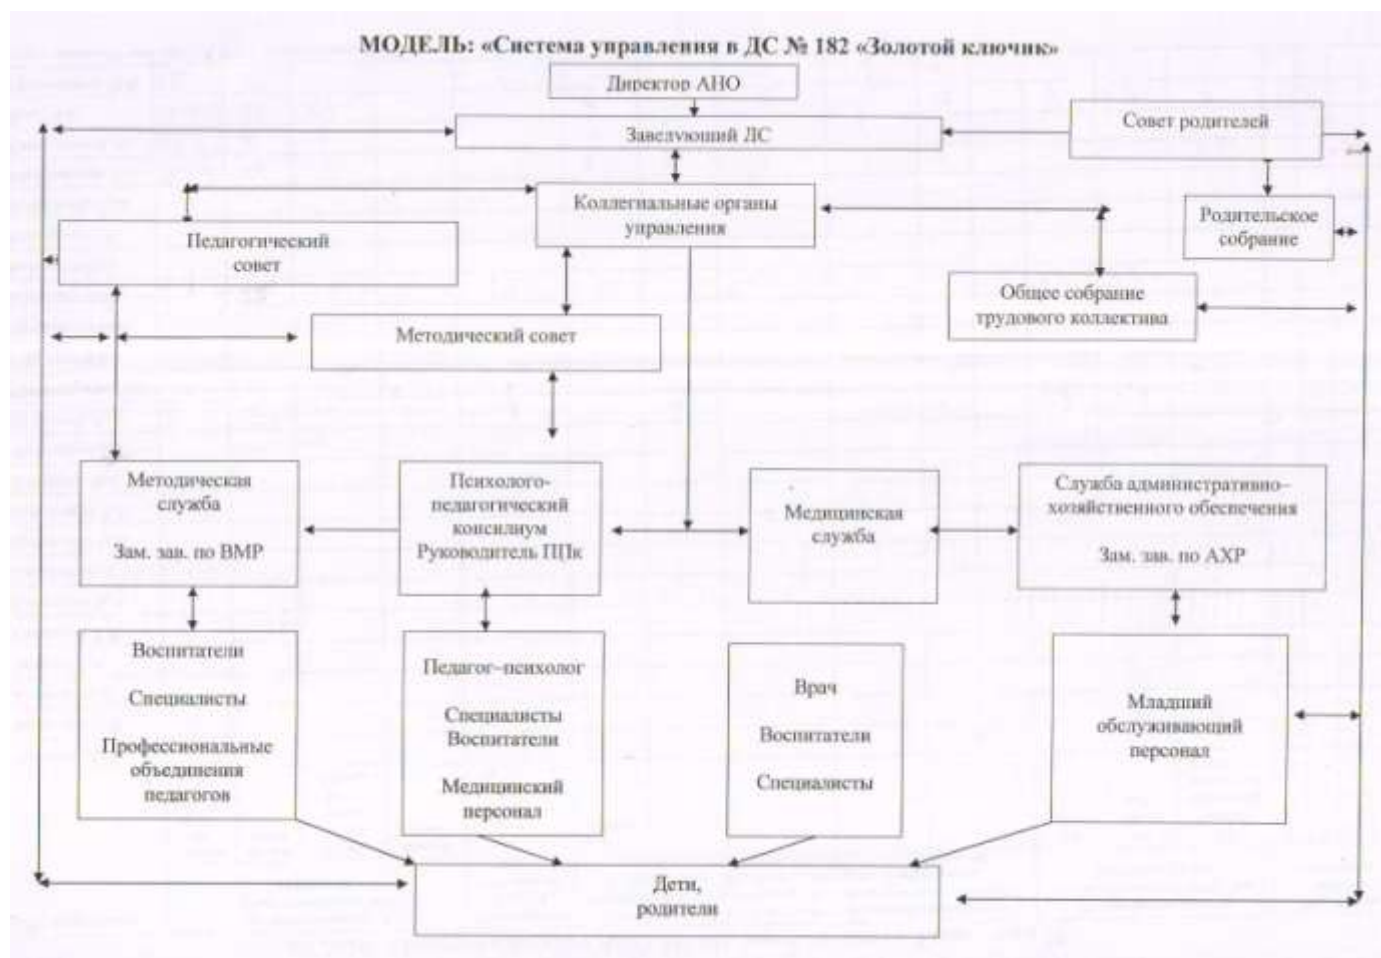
МОДЕЛЬ: «Система управления в ДС № 182 «Золотой ключик»

Директор АНО

Заведующий ДС

Совет родителей

Коллегиальные органы управления

Родительское собрание

Педагогический совет

Общее собрание трудового коллектива

Методический совет

Методическая служба

Зам. зав. по ВМР

Психолого-педагогический консилиум Руководитель ППк

Медицинская служба

Служба административно-хозяйственного обеспечения

Зам. зав. по АХР

Воспитатели

Специалисты

Профессиональные объединения педагогов

Педагог-психолог

Специалисты Воспитатели

Медицинский персонал

Врач

Воспитатели

Специалисты

Младший обслуживающий персонал

Дети, родители